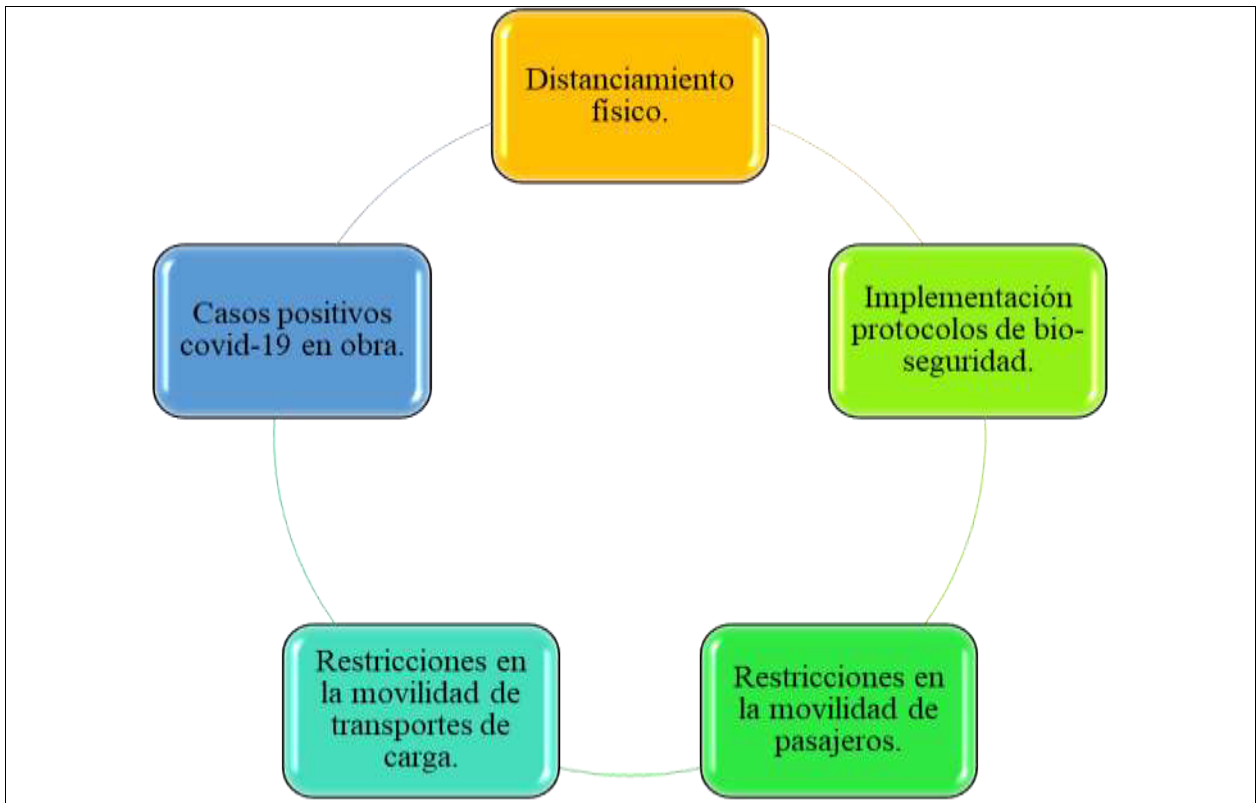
Distanciamiento físico.

Implementación protocolos de bio-seguridad.

Restricciones en la movilidad de pasajeros.

Restricciones en la movilidad de transportes de carga.

Casos positivos covid-19 en obra.